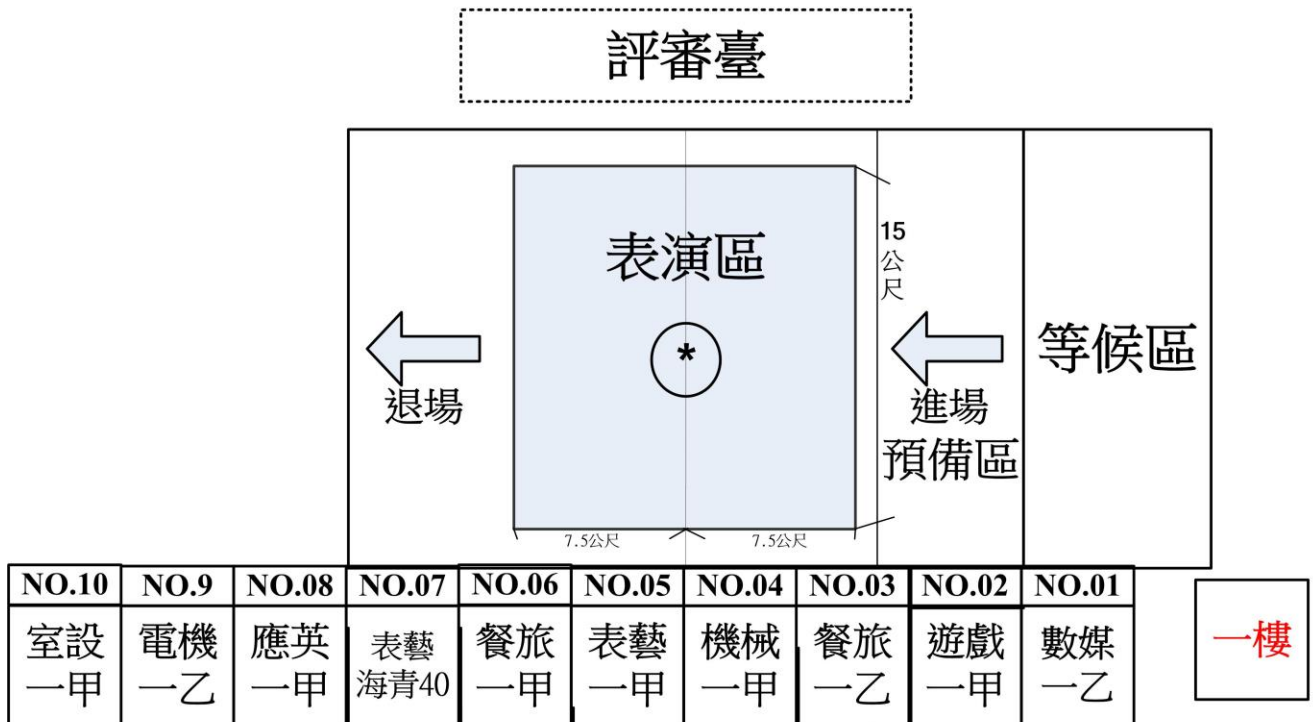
評審臺

15公尺

表演區

*

退場

進場
預備區

等候區

7.5公尺 7.5公尺

| NO.10 | NO.9 | NO.08 | NO.07 | NO.06 | NO.05 | NO.04 | NO.03 | NO.02 | NO.01 |
|---|---|---|---|---|---|---|---|---|---|
| 室設一甲 | 電機一乙 | 應英一甲 | 表藝海青40 | 餐旅一甲 | 表藝一甲 | 機械一甲 | 餐旅一乙 | 遊戲一甲 | 數媒一乙 |

一樓